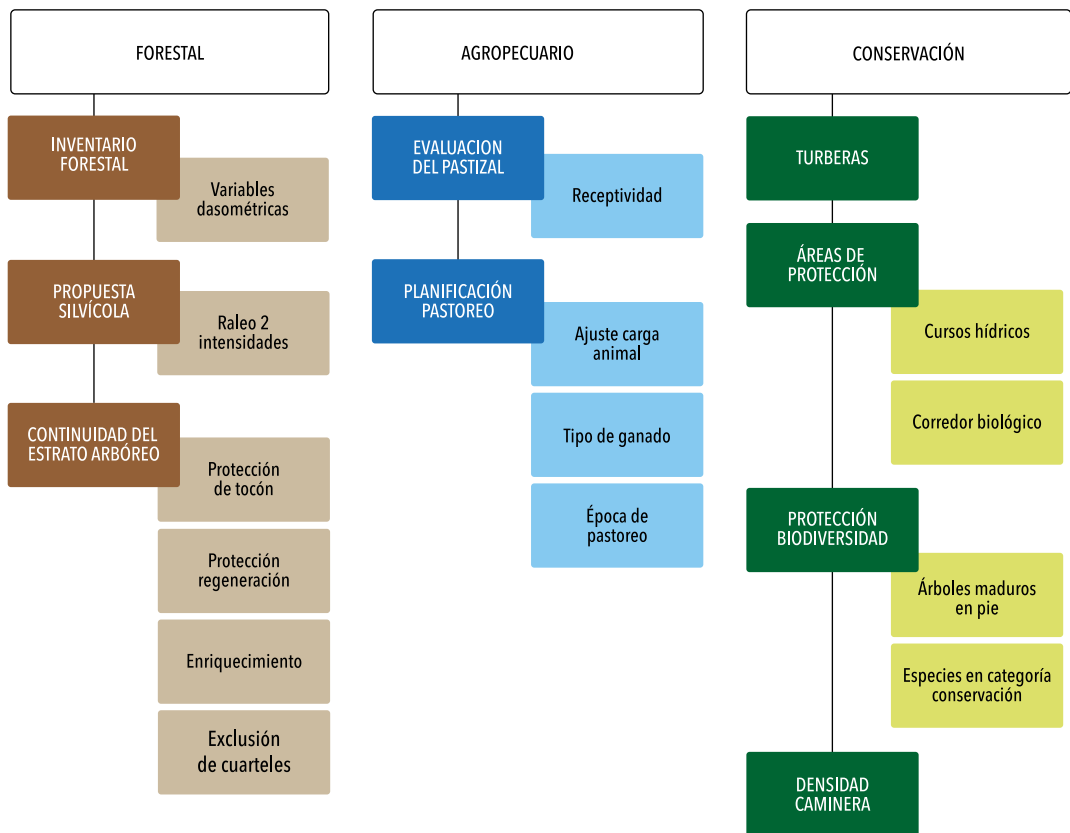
FORESTAL

INVENTARIO FORESTAL

Variables dasométricas

PROPUESTA SILVÍCOLA

Raleo 2 intensidades

CONTINUIDAD DEL ESTRATO ARBÓREO

Protección de tocón

Protección regeneración

Enriquecimiento

Exclusión de cuarteles

AGROPECUARIO

EVALUACION DEL PASTIZAL

Receptividad

PLANIFICACIÓN PASTOREO

Ajuste carga animal

Tipo de ganado

Época de pastoreo

CONSERVACIÓN

TURBERAS

ÁREAS DE PROTECCIÓN

Cursos hídricos

Corredor biológico

PROTECCIÓN BIODIVERSIDAD

Árboles maduros en pie

Especies en categoría conservación

DENSIDAD CAMINERA